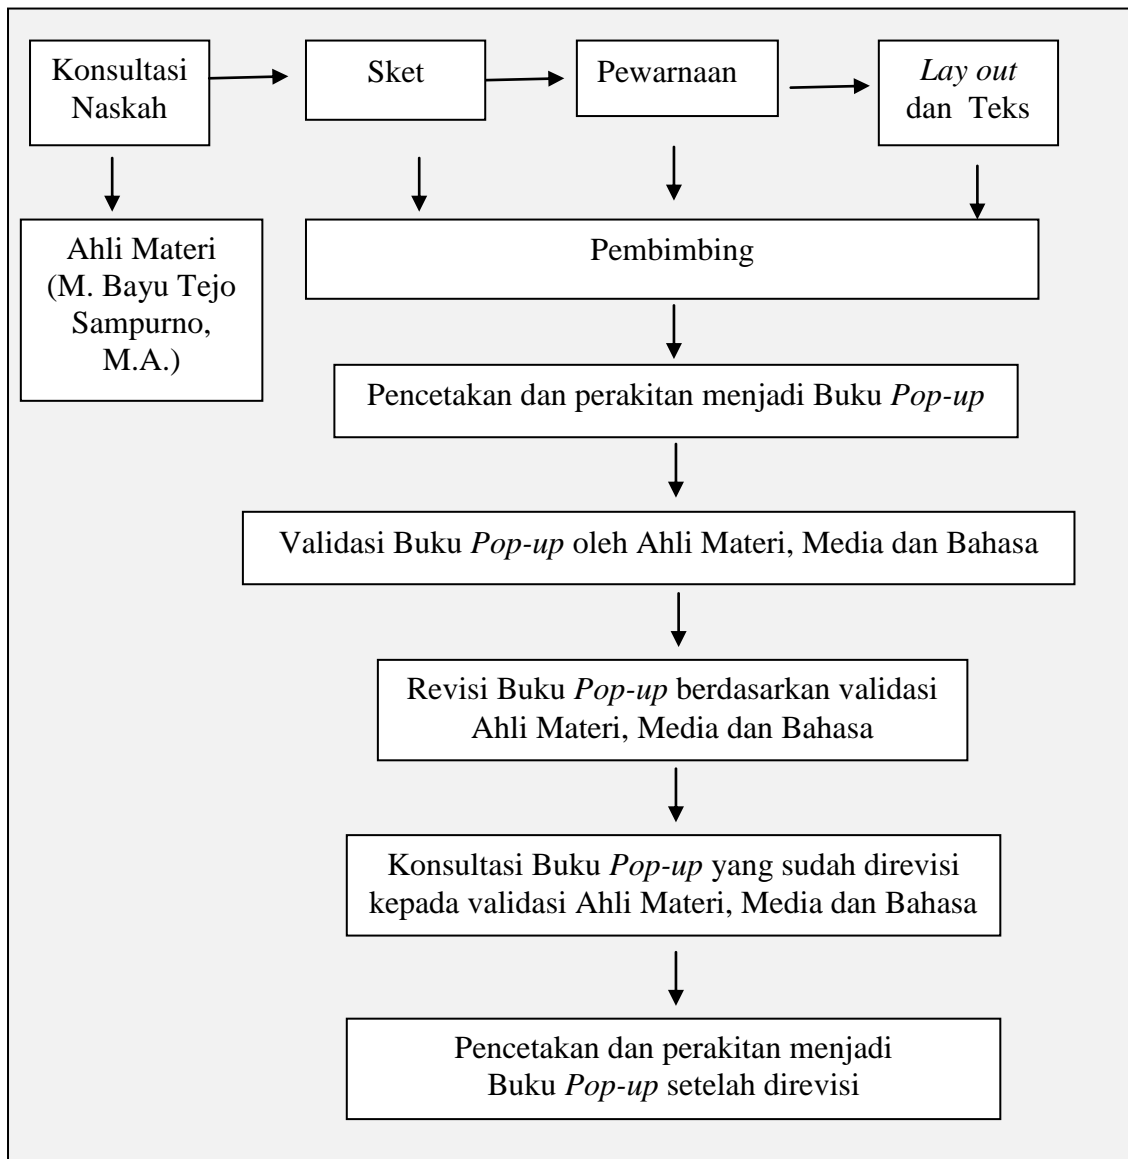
Konsultasi Naskah

Sket

Pewarnaan

Lay out dan Teks

Ahli Materi (M. Bayu Tejo Sampurno, M.A.)

Pembimbing

Pencetakan dan perakitan menjadi Buku Pop-up

Validasi Buku Pop-up oleh Ahli Materi, Media dan Bahasa

Revisi Buku Pop-up berdasarkan validasi Ahli Materi, Media dan Bahasa

Konsultasi Buku Pop-up yang sudah direvisi kepada validasi Ahli Materi, Media dan Bahasa

Pencetakan dan perakitan menjadi Buku Pop-up setelah direvisi